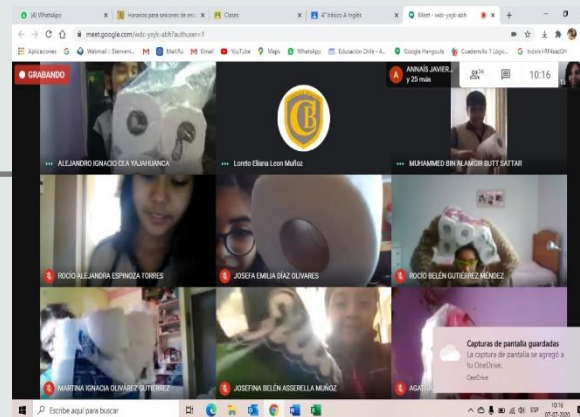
(4) WhatsApp
Horarios para sesiones de en
Clases
4° básico A inglés
Meet - wdc-yqjk-abh
meet.google.com/wdc-yqjk-abh?authuser=1
Aplicaciones
Webmail :: Bienveni...
MailAz
Gmail
YouTube
Maps
WhatsApp
Educación Chile - A...
Google Hangouts
Cuadernillo 1 lógic...
Index of /RFeas0h
GRABANDO
ANNAÍS JAVIER... y 25 más
26
10:16
ALEJANDRO IGNACIO CEA YAJAHUANCA
Loreto Eliana Leon Muñoz
MUHAMMED BIN ALAMGIR BUTT SATTAR
ROCIO ALEJANDRA ESPINOZA TORRES
JOSEFA EMILIA DÍAZ OLIVARES
ROCIO BELÉN GUTIERREZ MENDEZ
MARTINA IGNACIA OLIVAREZ GUTIERREZ
JOSEFINA BELÉN ASSERELLA MUÑOZ
AGATH
Capturas de pantalla guardadas
La captura de pantalla se agregó a tu OneDrive.
OneDrive
Escribe aquí para buscar
10:16
07-07-2020